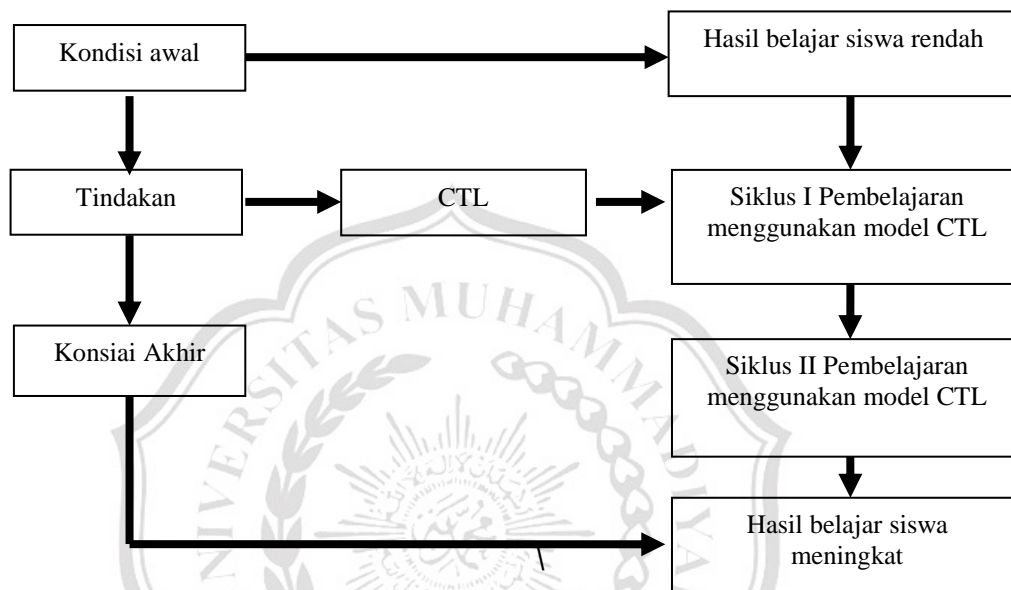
Kondisi awal

Hasil belajar siswa rendah

Tindakan

CTL

Siklus I Pembelajaran menggunakan model CTL

Konsiai Akhir

Siklus II Pembelajaran menggunakan model CTL

Hasil belajar siswa meningkat

UNIVERSITAS MUHAMMADIYAH